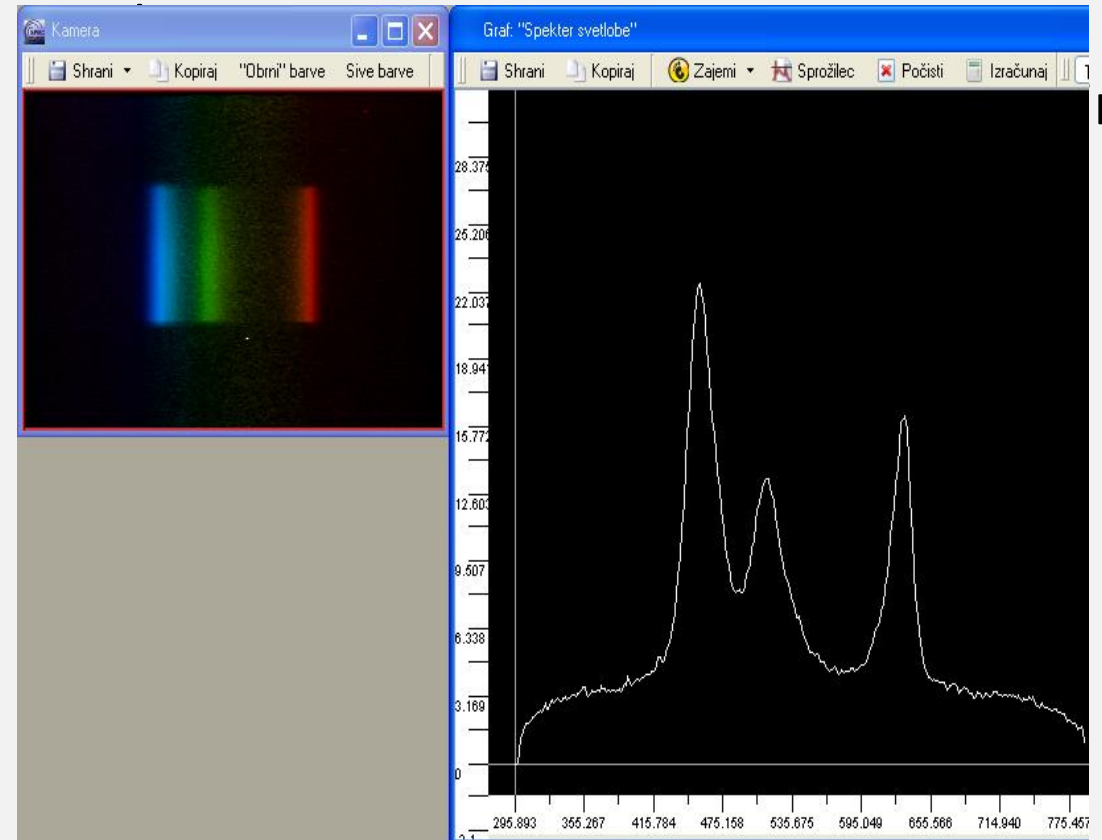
Kamera

Shrani Kopiraj "Obrni" barve Sive barve

Graf: "Spekter svetlobe"

Shrani Kopiraj Zajemi Sprožilec Počisti Izračunaj

28.375
25.206
22.037
18.941
15.772
12.603
9.507
6.338
3.169
0

295.893 355.267 415.784 475.158 535.675 595.049 655.566 714.940 775.457